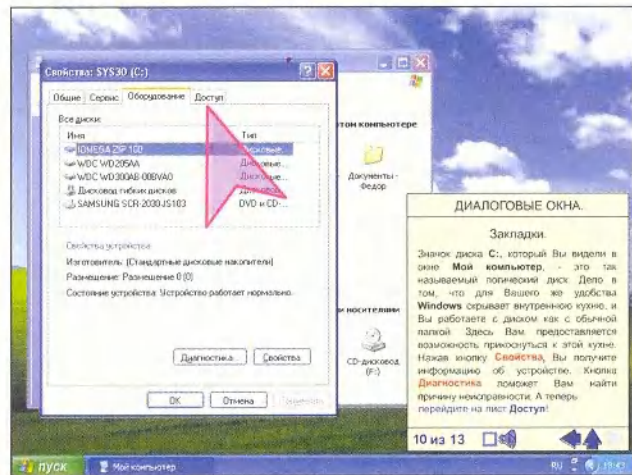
Свойства: SYS30 (C:)

Общие | Сервис | Оборудование | Доступ

Все диски:

| Имя | Тип |
|---|---|
| IOMEGA ZIP 100 | Дисковые... |
| WDC WD205AA | Дисковые... |
| WDC WD300AB-00BVA0 | Дисковые... |
| Дисковод гибких дисков | Дисководы... |
| SAMSUNG SCR-2030 JS103 | DVD и CD-... |

Свойства устройства

Изготовитель: (Стандартные дисковые накопители)

Размещение: Размещение 0 (0)

Состояние устройства: Устройство работает нормально.

Диагностика... | Свойства

OK | Отмена | Применить

этом компьютере

Документы - Федор

и носителями

CD-дисковод (F:)

ДИАЛОГОВЫЕ ОКНА.

Закладки.

Значок диска C:, который Вы видели в окне Мой компьютер, - это так называемый логический диск. Дело в том, что для Вашего же удобства Windows скрывает внутреннюю кухню, и Вы работаете с диском как с обычной папкой. Здесь Вам предоставляется возможность прикоснуться к этой кухне. Нажав кнопку Свойства, Вы получите информацию об устройстве. Кнопка Диагностика поможет Вам найти причину неисправности. А теперь перейдите на лист Доступ!

10 из 13

пуск | Мой компьютер | RU